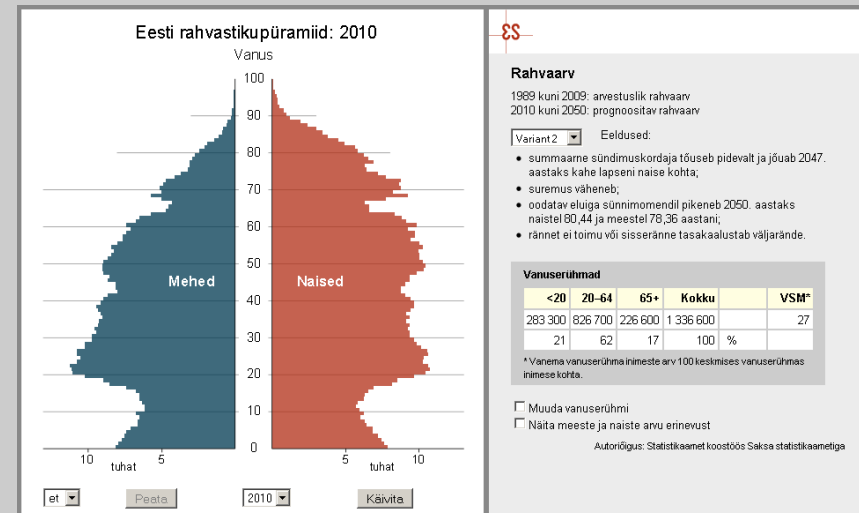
Eesti rahvastikupüramiid: 2010

Vanus

100
90
80
70
60
50
40
30
20
10
0

Mehed

Naised

10
5
tuhat
5
tuhat
10

et

Peata

2010

Käivita

Rahvaarv

1989 kuni 2009: arvestuslik rahvaarv
2010 kuni 2050: prognoositav rahvaarv

Variant 2

Eeldused:

- summaarne sündimuskordaja tõuseb pidevalt ja jõuab 2047. aastaks kahe lapseni naise kohta;
- suremus väheneb;
- oodatav eluiga sünnimomendil pikeneb 2050. aastaks naistel 80,44 ja meestel 78,36 aastani;
- rännet ei toimu või sisseränne tasakaalustab väljarände.

Vanuserühmad

| <20 | 20–64 | 65+ | Kokku | | VSM* |
|---|---|---|---|---|---|
| 283 300 | 826 700 | 226 600 | 1 336 600 | | 27 |
| 21 | 62 | 17 | 100 | % | |

* Vanema vanuserühma inimeste arv 100 keskmises vanuserühmas inimese kohta.

Muuda vanuserühmi

Näita meeste ja naiste arvu erinevust

Autoriõigus: Statistikaamet koostöös Saksa statistikaametiga